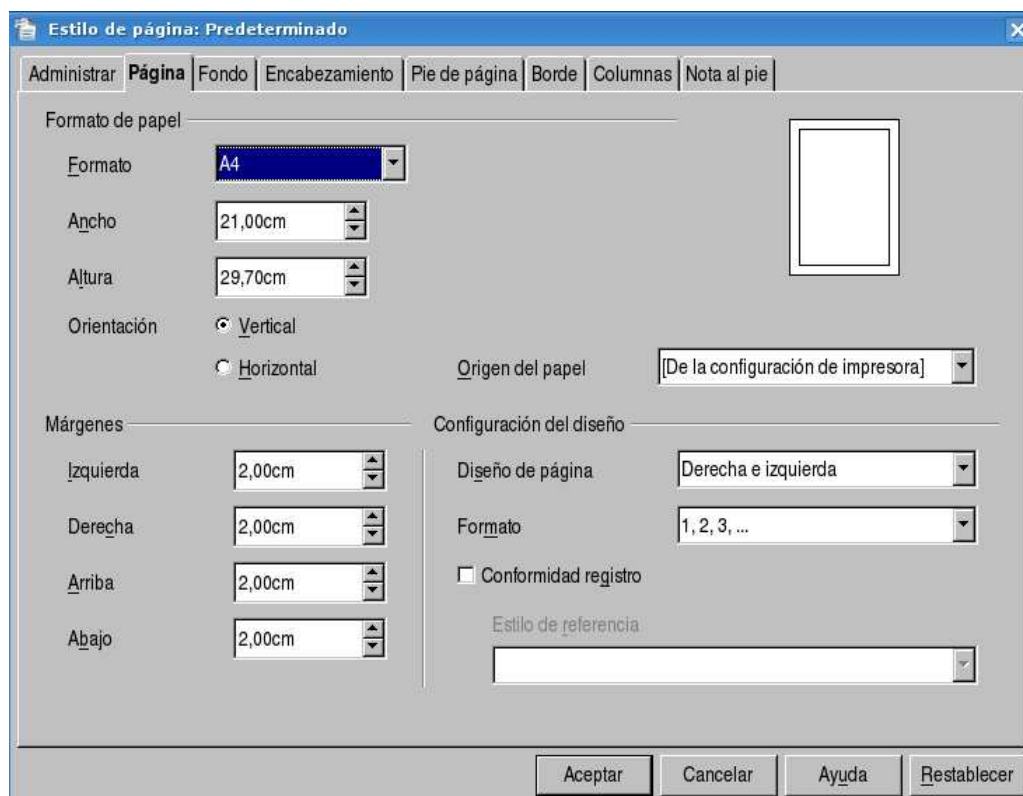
Estilo de página: Predeterminado

Administrar | Página | Fondo | Encabezamiento | Pie de página | Borde | Columnas | Nota al pie

Formato de papel

Formato A4

Ancho 21,00cm

Altura 29,70cm

Orientación Vertical

Horizontal

Origen del papel [De la configuración de impresora]

Márgenes

Izquierda 2,00cm

Derecha 2,00cm

Arriba 2,00cm

Abajo 2,00cm

Configuración del diseño

Diseño de página Derecha e izquierda

Formato 1, 2, 3, ...

Conformidad registro

Estilo de referencia

Aceptar Cancelar Ayuda Restablecer